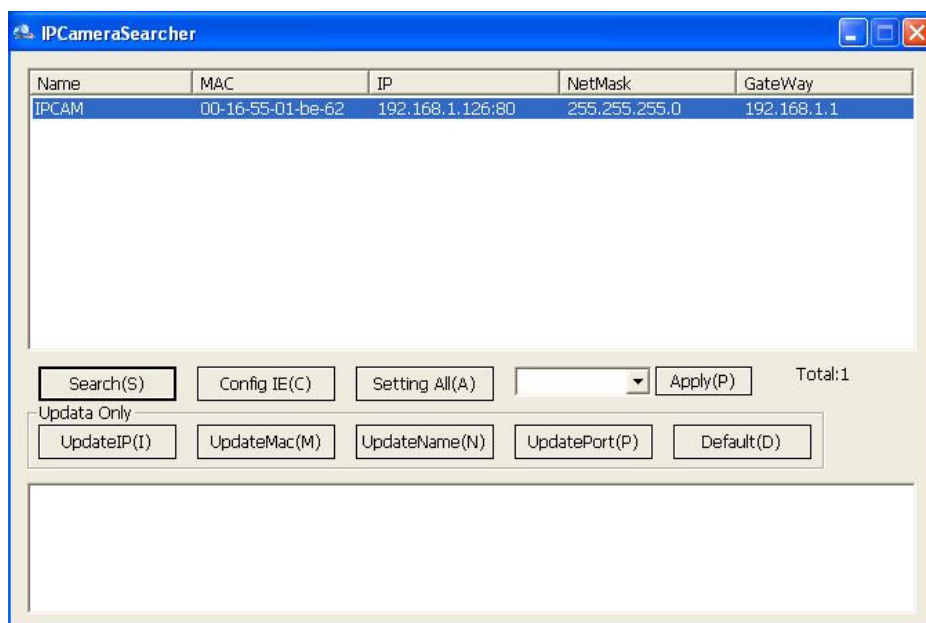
IPCameraSearcher

| Name | MAC | IP | NetMask | GateWay |
|---|---|---|---|---|
| IPCAM | 00-16-55-01-be-62 | 192.168.1.126:80 | 255.255.255.0 | 192.168.1.1 |

Search(S) Config IE(C) Setting All(A) Apply(P) Total:1

Updata Only

UpdateIP(I) UpdateMac(M) UpdateName(N) UpdatePort(P) Default(D)